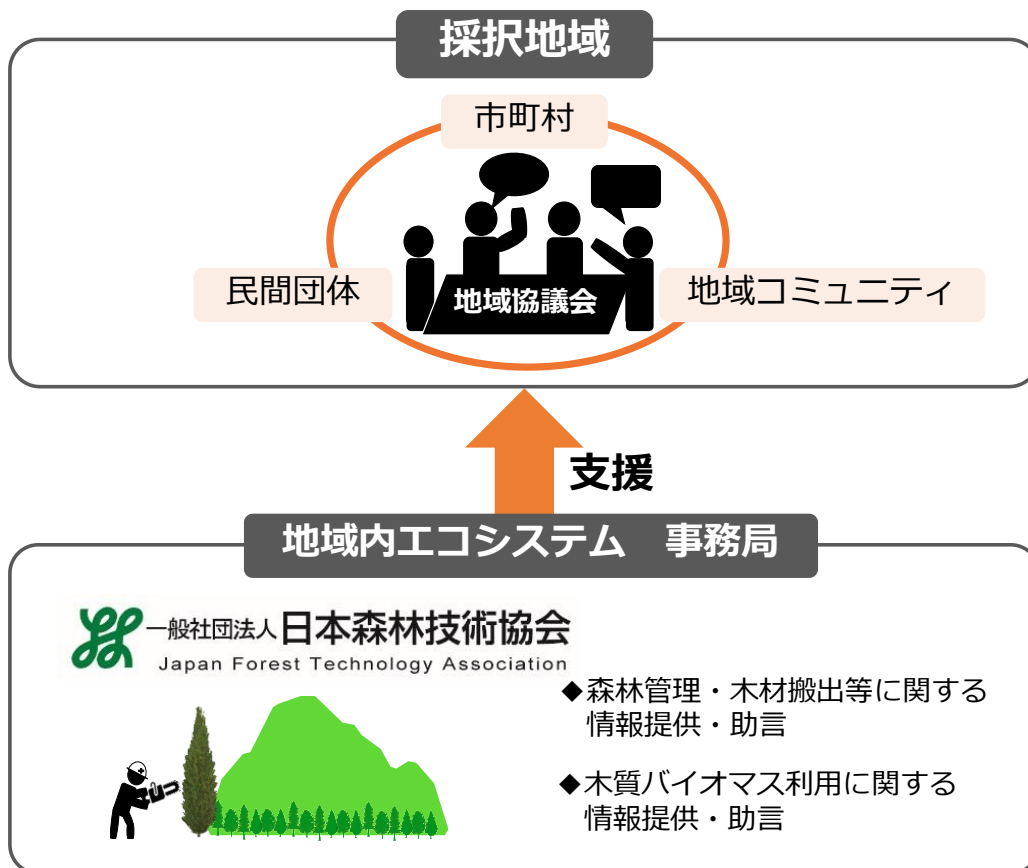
採択地域

市町村

民間団体

地域協議会

地域コミュニティ

支援

地域内エコシステム　事務局

一般社団法人日本森林技術協会
Japan Forest Technology Association

◆森林管理・木材搬出等に関する情報提供・助言

◆木質バイオマス利用に関する情報提供・助言